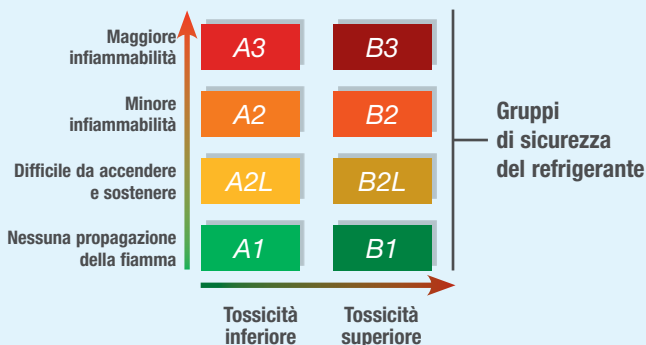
Maggiore infiammabilità

A3

B3

Minore infiammabilità

A2

B2

Difficile da accendere e sostenere

A2L

B2L

Nessuna propagazione della fiamma

A1

B1

Gruppi di sicurezza del refrigerante

Tossicità inferiore

Tossicità superiore